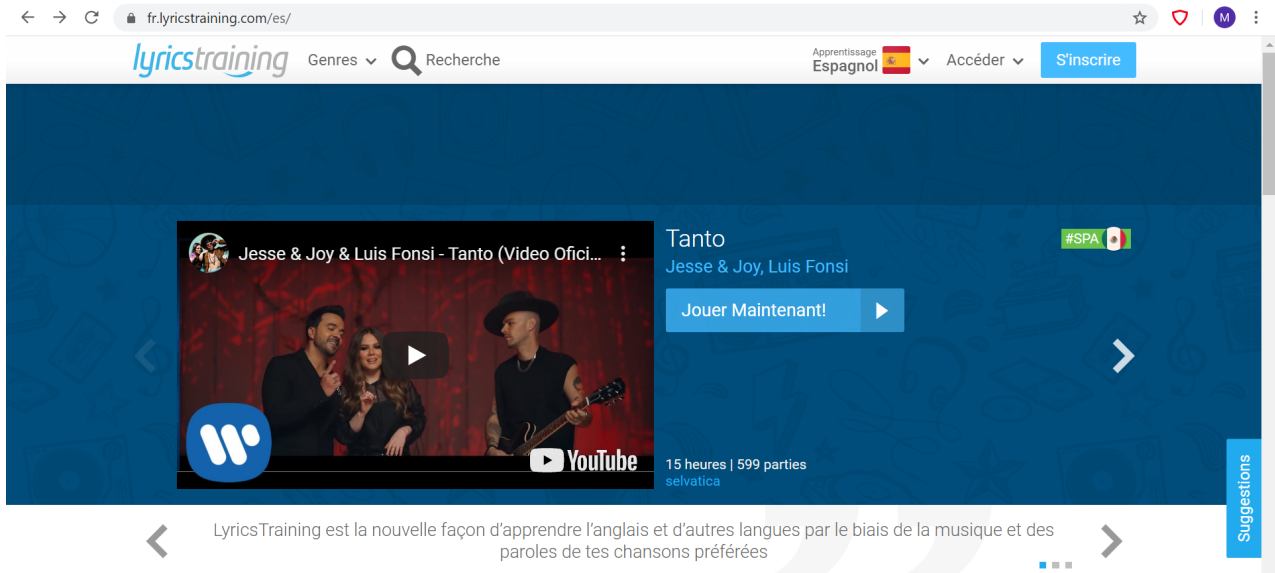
fr.lyricstraining.com/es/

lyricstraining Genres Recherche Apprentissage Espagnol Accéder S'inscrire

Jesse & Joy & Luis Fonsi - Tanto (Video Ofici...

YouTube

Tanto
Jesse & Joy, Luis Fonsi
#SPA
Jouer Maintenant!

15 heures | 599 parties
selvatica

Suggestions

LyricsTraining est la nouvelle façon d'apprendre l'anglais et d'autres langues par le biais de la musique et des paroles de tes chansons préférées